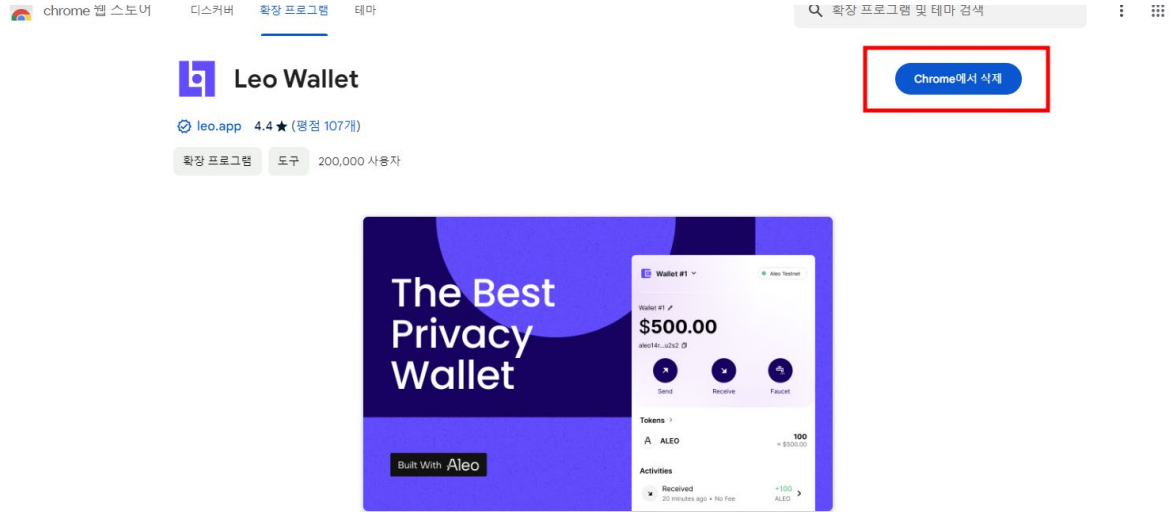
chrome 웹 스토어 디스커버 확장 프로그램 테마

확장 프로그램 및 테마 검색

Leo Wallet

Chrome에서 삭제

leo.app 4.4 ★ (평점 107개)

확장 프로그램 도구 200,000 사용자

The Best Privacy Wallet

Built With Aleo

Wallet #1

Aleo Testnet

Wallet #1

$500.00

aleo14r...u2s2

Send Receive Faucet

Tokens

ALEO 100 ≈ $500.00

Activities

Received 20 minutes ago • No Fee +100 ALEO